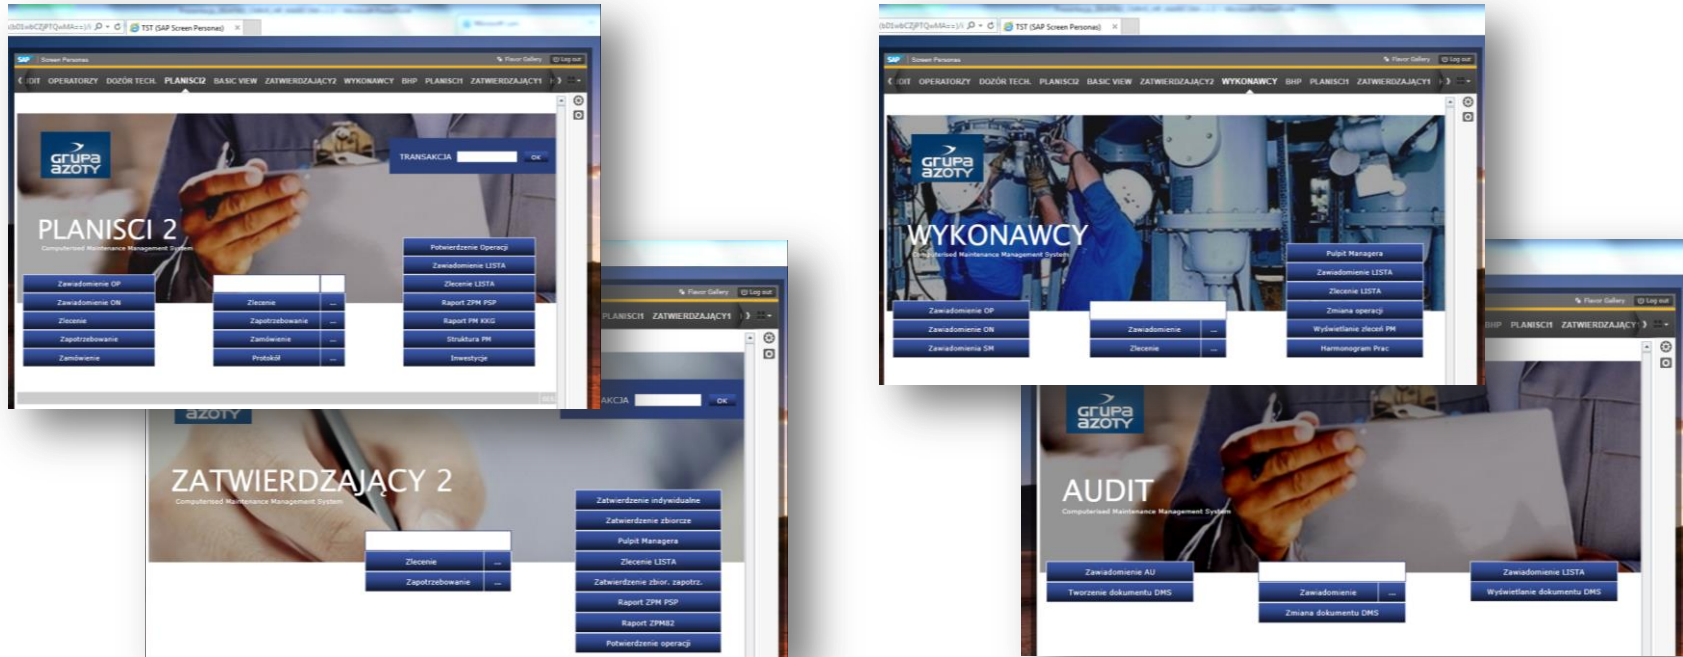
TST (SAP Screen Personas)

SAP Screen Personas
Flavor Gallery
Log out

DIT OPERATORZY DOZÓR TECH. PLANISCI2 BASIC VIEW ZATWIERDZAJĄCY2 WYKONAWCY BHP PLANISCI1 ZATWIERDZAJĄCY1

grupa azoty

TRANSAKCJA
OK

PLANISCI 2
Computerised Maintenance Management System

Zawiadomienie OP
Zawiadomienie ON
Zlecenie
Zapotrzebowanie
Zamówienie

Zlecenie
Zapotrzebowanie
Zamówienie
Protokół

Potwierdzenie Operacji
Zawiadomienie LISTA
Zlecenie LISTA
Raport ZPM PSP
Raport PM KKG
Struktura PM
Inwestycje

Flavor Gallery
Log out
PLANISCI1 ZATWIERDZAJĄCY1

azoty
AKCJA
OK

ZATWIERDZAJĄCY 2
Computerised Maintenance Management System

Zlecenie
Zapotrzebowanie

Zatwierdzenie indywidualne
Zatwierdzenie zbiorcze
Pulpit Managera
Zlecenie LISTA
Zatwierdzenie zbior. zapotrz.
Raport ZPM PSP
Raport ZPM82
Potwierdzenie operacji

TST (SAP Screen Personas)

SAP Screen Personas
Flavor Gallery
Log out

DIT OPERATORZY DOZÓR TECH. PLANISCI2 BASIC VIEW ZATWIERDZAJĄCY2 WYKONAWCY BHP PLANISCI1 ZATWIERDZAJĄCY1

grupa azoty

WYKONAWCY
Computerised Maintenance Management System

Zawiadomienie OP
Zawiadomienie ON
Zawiadomienia SM

Zawiadomienie
Zlecenie

Pulpit Managera
Zawiadomienie LISTA
Zlecenie LISTA
Zmiana operacji
Wyświetlanie zleceń PM
Harmonogram Prac

Flavor Gallery
Log out
BHP PLANISCI1 ZATWIERDZAJĄCY

grupa azoty

AUDIT
Computerised Maintenance Management System

Zawiadomienie AU
Tworzenie dokumentu DMS

Zawiadomienie
Zmiana dokumentu DMS

Zawiadomienie LISTA
Wyświetlanie dokumentu DMS